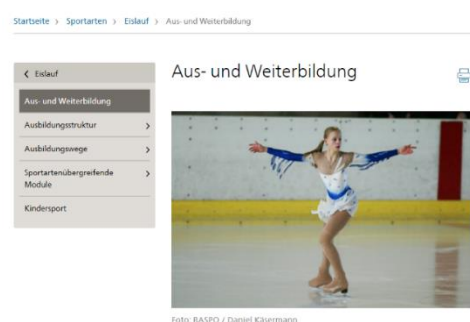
Startseite › Sportarten › Eislauf › Aus- und Weiterbildung

‹ Eislauf

Aus- und Weiterbildung

Ausbildungsstruktur ›

Ausbildungswege ›

Sportartenübergreifende Module ›

Kindersport

Aus- und Weiterbildung

Foto: BASPO / Daniel Käsermann